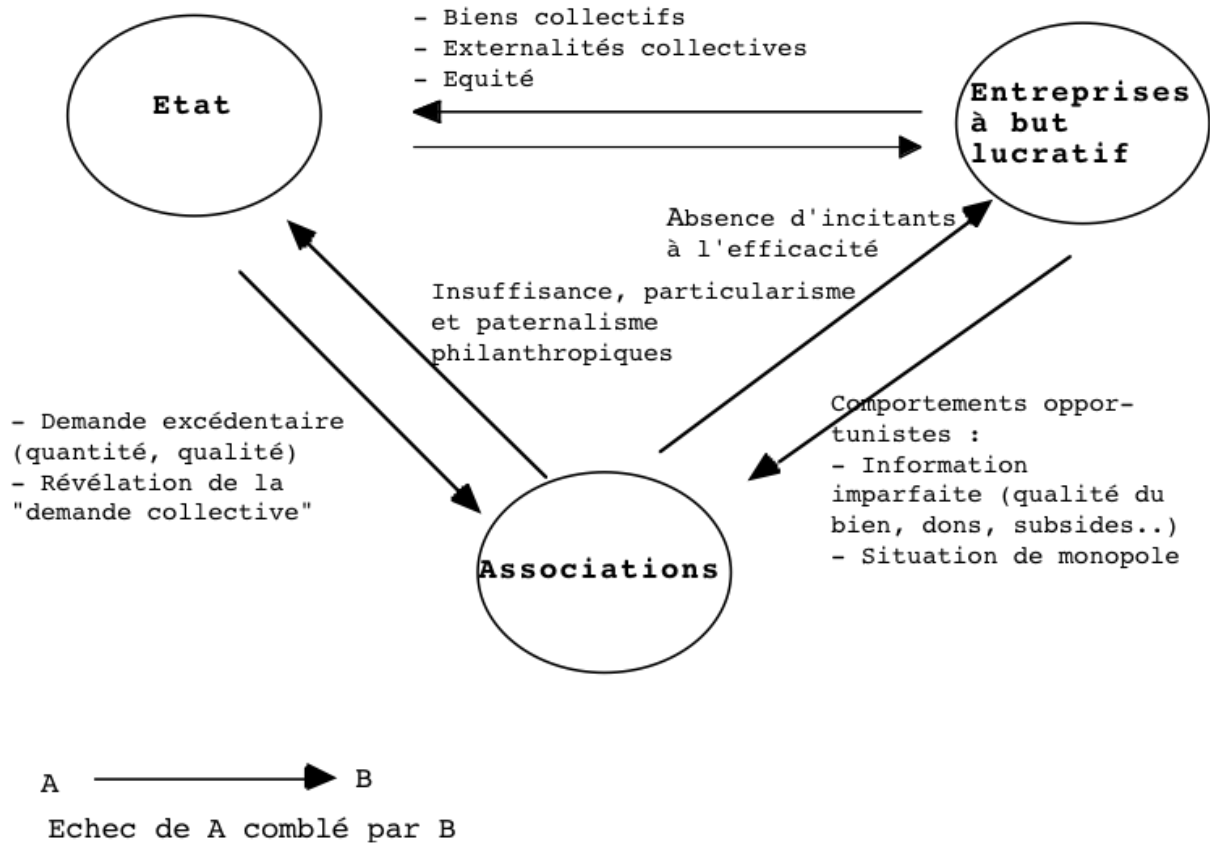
- Biens collectifs
- Externalités collectives
- Equité

Etat

Entreprises à but lucratif

Absence d'incitants à l'efficacité

Insuffisance, particularisme et paternalisme philanthropiques

- Demande excédentaire (quantité, qualité)
- Révélation de la "demande collective"

Comportements opportunistes :
- Information imparfaite (qualité du bien, dons, subsides..)
- Situation de monopole

Associations

A B

Echec de A comblé par B